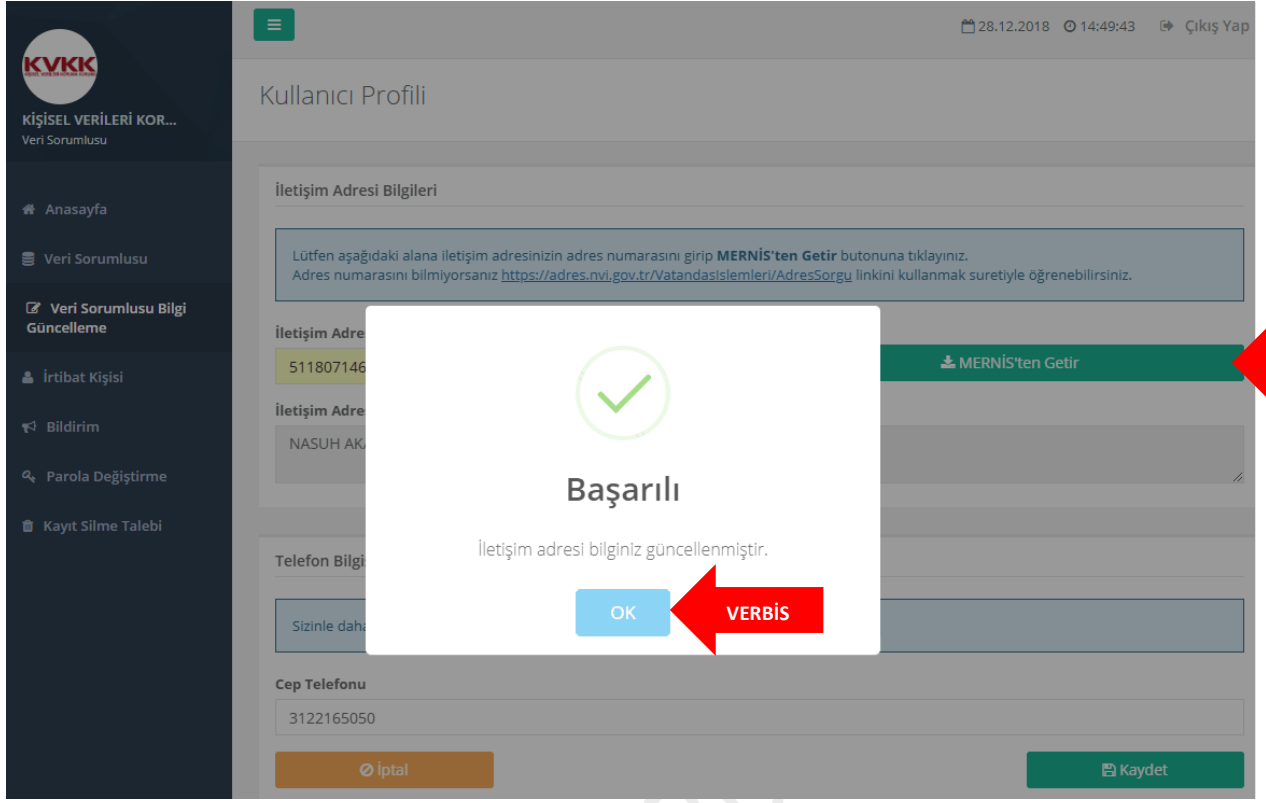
KVKK
KİŞİSEL VERİLERİ KOR...
Veri Sorumlusu

Anasayfa
Veri Sorumlusu
Veri Sorumlusu Bilgi Güncelleme
İrtibat Kişisi
Bildirim
Parola Değiştirme
Kayıt Silme Talebi

28.12.2018 14:49:43 Çıkış Yap

Kullanıcı Profili

İletişim Adresi Bilgileri

Lütfen aşağıdaki alana iletişim adresinizin adres numarasını girip MERNİS'ten Getir butonuna tıklayınız.
Adres numarasını bilmiyorsanız https://adres.nvi.gov.tr/VatandasIslemleri/AdresSorgu linkini kullanmak suretiyle öğrenebilirsiniz.

İletişim Adres
511807146
MERNİS'ten Getir
İletişim Adres
NASUH AK

Başarılı

İletişim adresi bilginiz güncellenmiştir.

OK
VERBİS

Telefon Bilgi
Sizinle daha

Cep Telefonu
3122165050

İptal
Kaydet